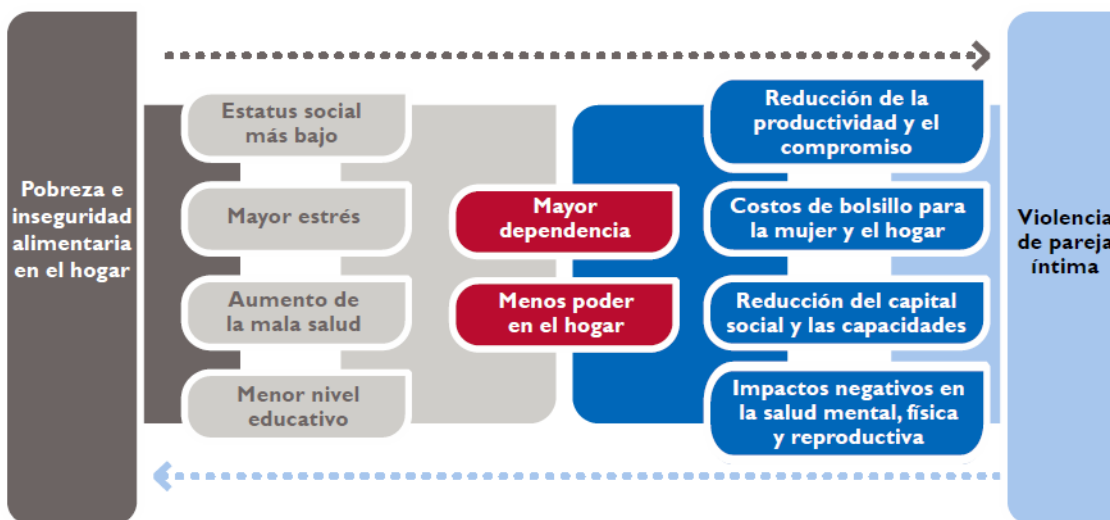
Pobreza e inseguridad alimentaria en el hogar

Estatus social más bajo

Mayor estrés

Aumento de la mala salud

Menor nivel educativo

Mayor dependencia

Menos poder en el hogar

Reducción de la productividad y el compromiso

Costos de bolsillo para la mujer y el hogar

Reducción del capital social y las capacidades

Impactos negativos en la salud mental, física y reproductiva

Violencia de pareja íntima